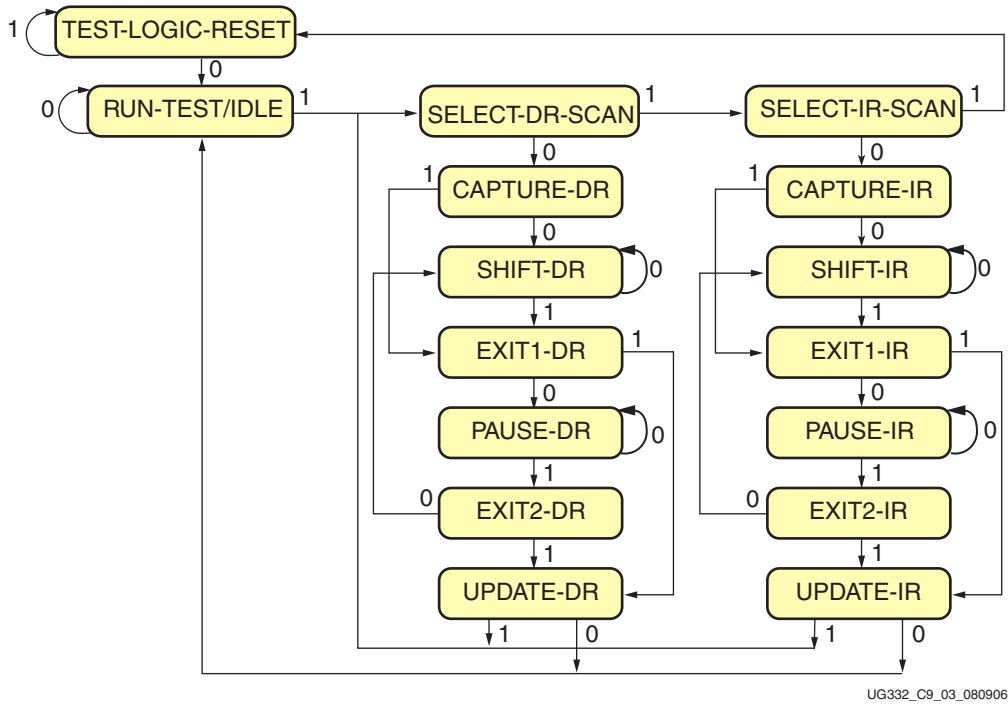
1
TEST-LOGIC-RESET
0
0
RUN-TEST/IDLE
1
SELECT-DR-SCAN
1
SELECT-IR-SCAN
1
0
0
1
CAPTURE-DR
1
CAPTURE-IR
0
0
SHIFT-DR
0
SHIFT-IR
0
1
1
EXIT1-DR
1
EXIT1-IR
1
0
0
PAUSE-DR
0
PAUSE-IR
0
1
1
0
EXIT2-DR
0
EXIT2-IR
1
1
UPDATE-DR
UPDATE-IR
1
0
1
0

UG332_C9_03_080906